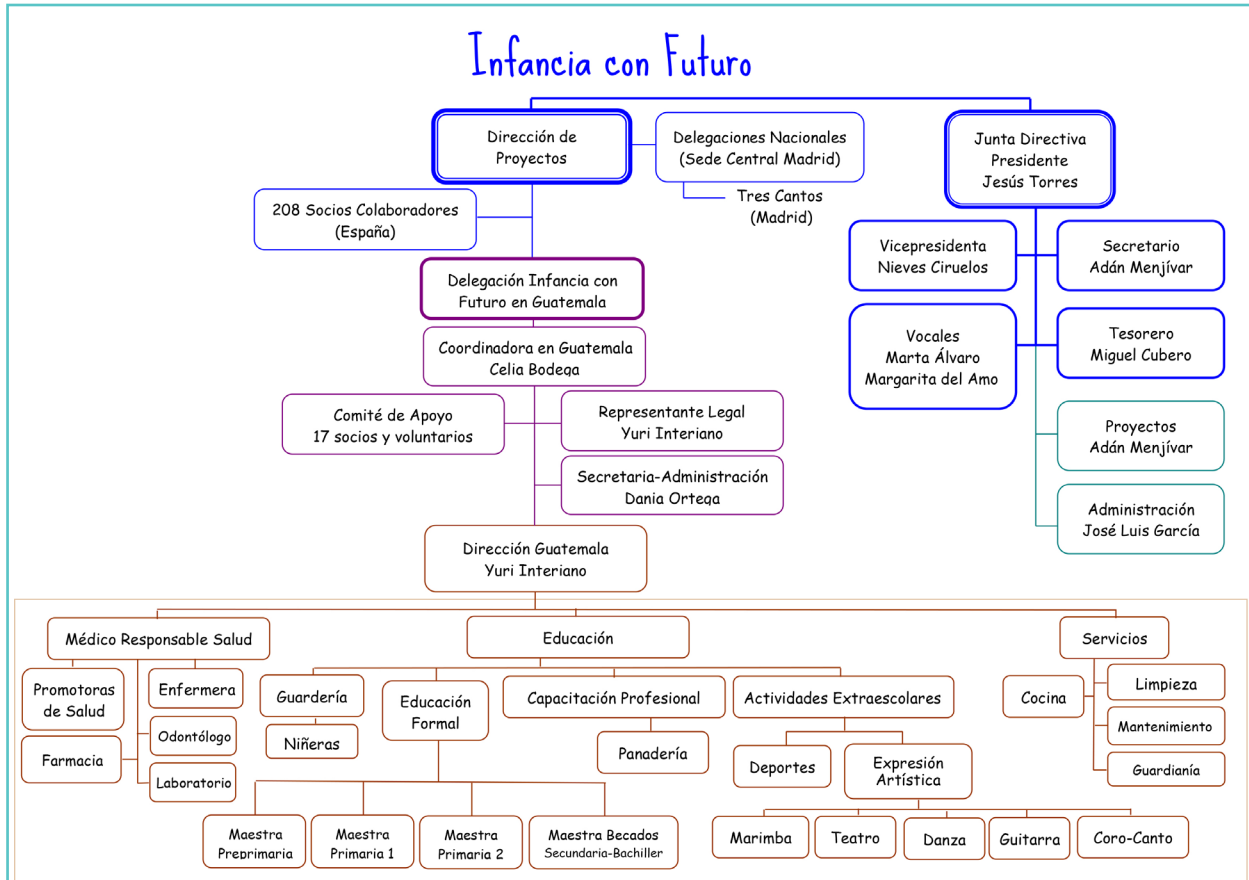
Infancia con Futuro

Dirección de Proyectos

Delegaciones Nacionales (Sede Central Madrid)

Tres Cantos (Madrid)

Junta Directiva Presidente Jesús Torres

208 Socios Colaboradores (España)

Delegación Infancia con Futuro en Guatemala

Coordinadora en Guatemala Celia Bodega

Comité de Apoyo 17 socios y voluntarios

Representante Legal Yuri Interiano

Secretaria-Administración Dania Ortega

Dirección Guatemala Yuri Interiano

Vicepresidenta Nieves Ciruelos

Secretario Adán Menjívar

Vocales Marta Álvaro Margarita del Amo

Tesorero Miguel Cubero

Proyectos Adán Menjívar

Administración José Luis García

Médico Responsable Salud

Educación

Servicios

Promotoras de Salud

Enfermera

Odontólogo

Farmacia

Laboratorio

Guardería

Niñeras

Educación Formal

Capacitación Profesional

Panadería

Actividades Extraescolares

Deportes

Expresión Artística

Cocina

Limpieza

Mantenimiento

Guardianía

Maestra Preprimaria

Maestra Primaria 1

Maestra Primaria 2

Maestra Becados Secundaria-Bachiller

Marimba

Teatro

Danza

Guitarra

Coro-Canto